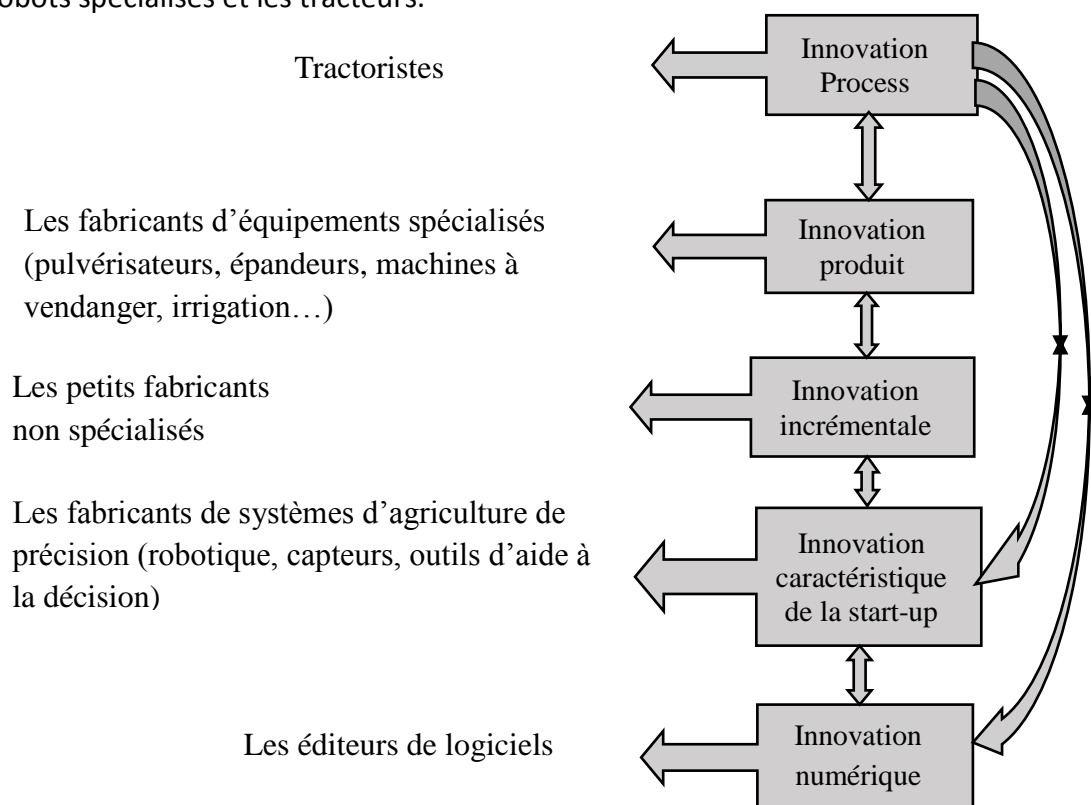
robots spécialisés et les tracteurs.

Tractoristes

Innovation Process

Les fabricants d'équipements spécialisés (pulvérisateurs, épandeurs, machines à vendanger, irrigation…)

Innovation produit

Les petits fabricants non spécialisés

Innovation incrémentale

Les fabricants de systèmes d'agriculture de précision (robotique, capteurs, outils d'aide à la décision)

Innovation caractéristique de la start-up

Les éditeurs de logiciels

Innovation numérique